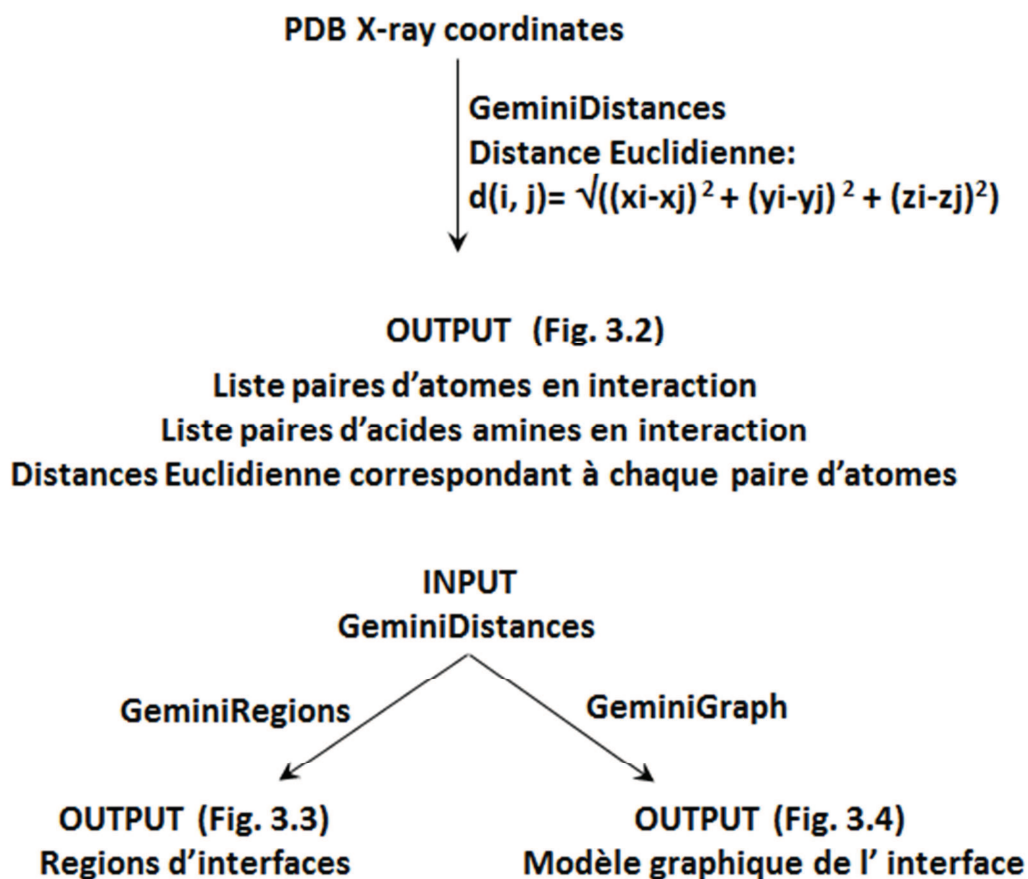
PDB X-ray coordinates

GeminiDistances
Distance Euclidienne:
$d(i, j)= \sqrt{((xi-xj)^2 + (yi-yj)^2 + (zi-zj)^2)}$

OUTPUT (Fig. 3.2)
Liste paires d'atomes en interaction
Liste paires d'acides amines en interaction
Distances Euclidienne correspondant à chaque paire d'atomes

INPUT
GeminiDistances

GeminiRegions

GeminiGraph

OUTPUT (Fig. 3.3)
Regions d'interfaces

OUTPUT (Fig. 3.4)
Modèle graphique de l' interface